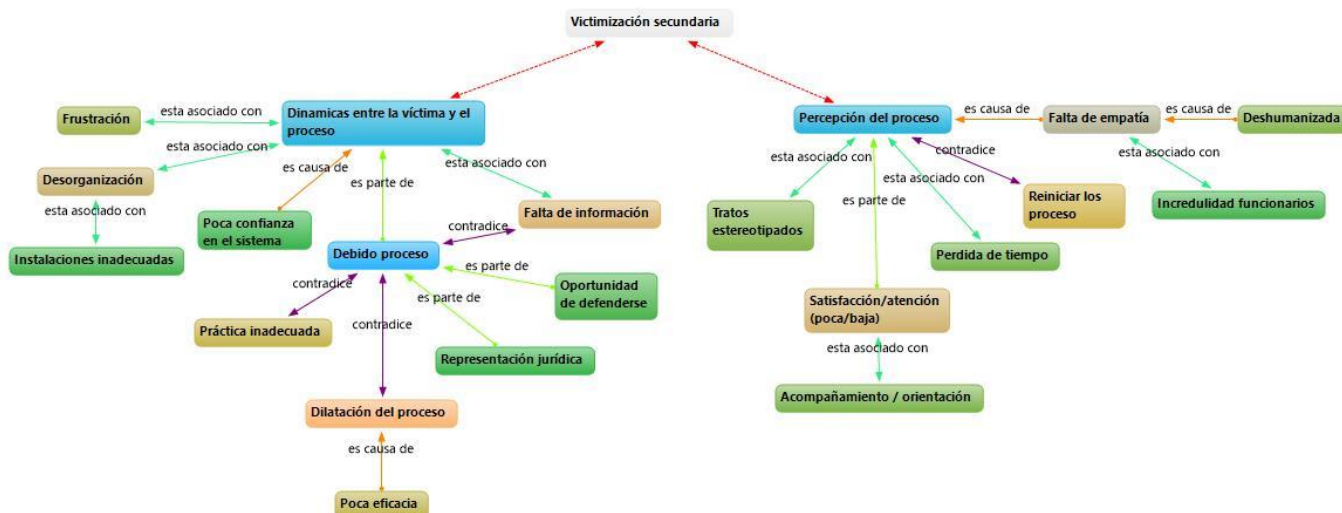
Victimización secundaria

Dinamicas entre la víctima y el proceso

Frustración

esta asociado con

esta asociado con

Desorganización

esta asociado con

Instalaciones inadecuadas

es causa de

Poca confianza en el sistema

es parte de

esta asociado con

Falta de información

contradice

Debido proceso

es parte de

Oportunidad de defenderse

es parte de

contradice

Práctica inadecuada

contradice

Representación jurídica

Dilatación del proceso

es causa de

Poca eficacia

Percepción del proceso

es causa de

Falta de empatía

es causa de

Deshumanizada

esta asociado con

Incredulidad funcionarios

esta asociado con

Tratos estereotipados

es parte de

contradice

esta asociado con

Reiniciar los proceso

Perdida de tiempo

Satisfacción/atención (poca/baja)

esta asociado con

Acompañamiento / orientación